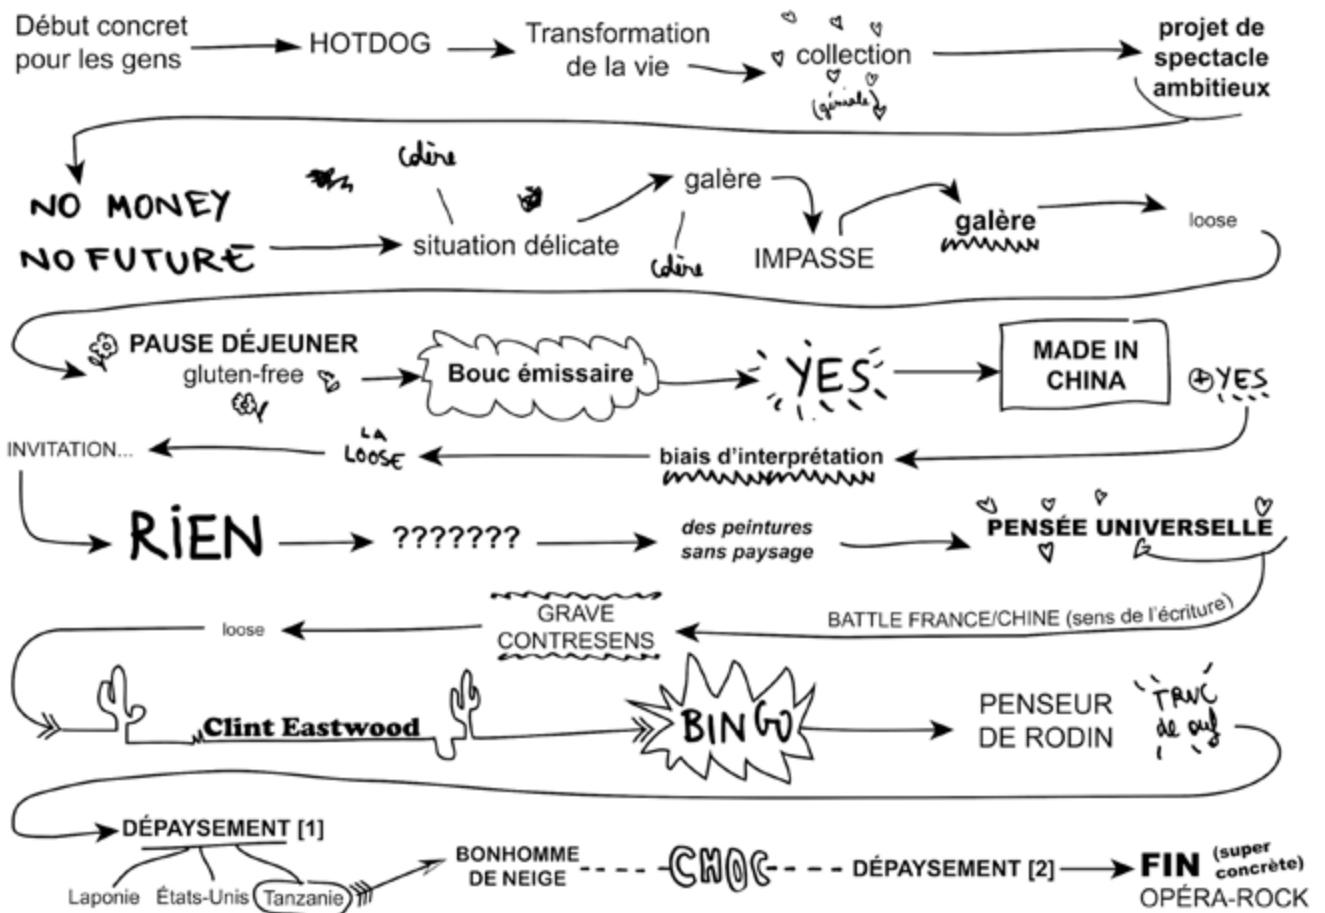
Début concret pour les gens HOTDOG Transformation de la vie collection (géniale) projet de spectacle ambitieux

NO MONEY NO FUTURE situation délicate colère colère galère IMPASSE galère loose

PAUSE DÉJEUNER gluten-free Bouc émissaire YES MADE IN CHINA + YES

INVITATION... LA LOOSE biais d'interprétation

RIEN ??????? des peintures sans paysage PENSÉE UNIVERSELLE

loose GRAVE CONTRESENS BATTLE FRANCE/CHINE (sens de l'écriture)

Clint Eastwood BINGO PENSEUR DE RODIN TRUC de ouf

DÉPAYSEMENT [1] Laponie États-Unis Tanzanie BONHOMME DE NEIGE CHOC DÉPAYSEMENT [2] FIN (super concrète) OPÉRA-ROCK